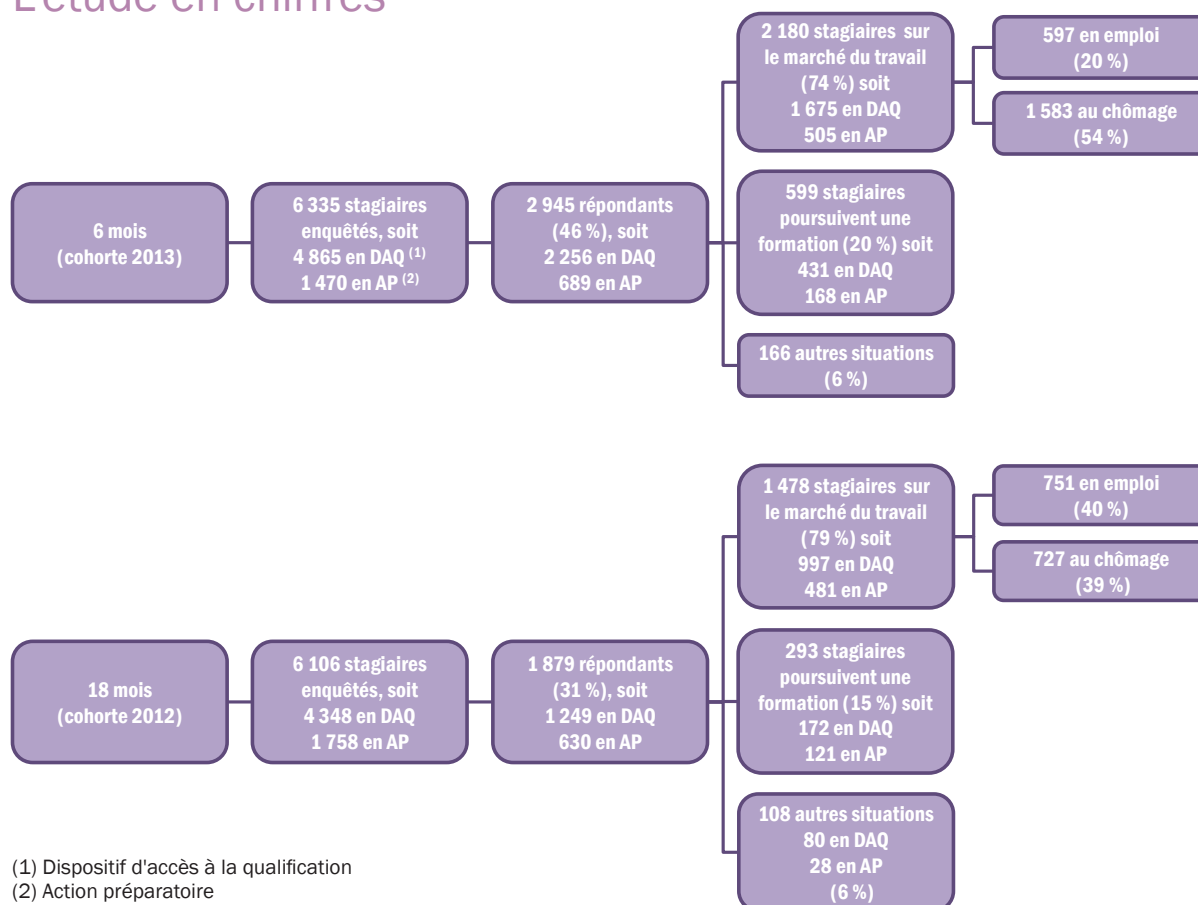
L'étude en chiffres

6 mois (cohorte 2013)

6 335 stagiaires enquêtés, soit 4 865 en DAQ $^{(1)}$ 1 470 en AP $^{(2)}$

2 945 répondants (46 %), soit 2 256 en DAQ 689 en AP

2 180 stagiaires sur le marché du travail (74 %) soit 1 675 en DAQ 505 en AP

597 en emploi (20 %)

1 583 au chômage (54 %)

599 stagiaires poursuivent une formation (20 %) soit 431 en DAQ 168 en AP

166 autres situations (6 %)

18 mois (cohorte 2012)

6 106 stagiaires enquêtés, soit 4 348 en DAQ 1 758 en AP

1 879 répondants (31 %), soit 1 249 en DAQ 630 en AP

1 478 stagiaires sur le marché du travail (79 %) soit 997 en DAQ 481 en AP

751 en emploi (40 %)

727 au chômage (39 %)

293 stagiaires poursuivent une formation (15 %) soit 172 en DAQ 121 en AP

108 autres situations 80 en DAQ 28 en AP (6 %)

(1) Dispositif d'accès à la qualification
(2) Action préparatoire